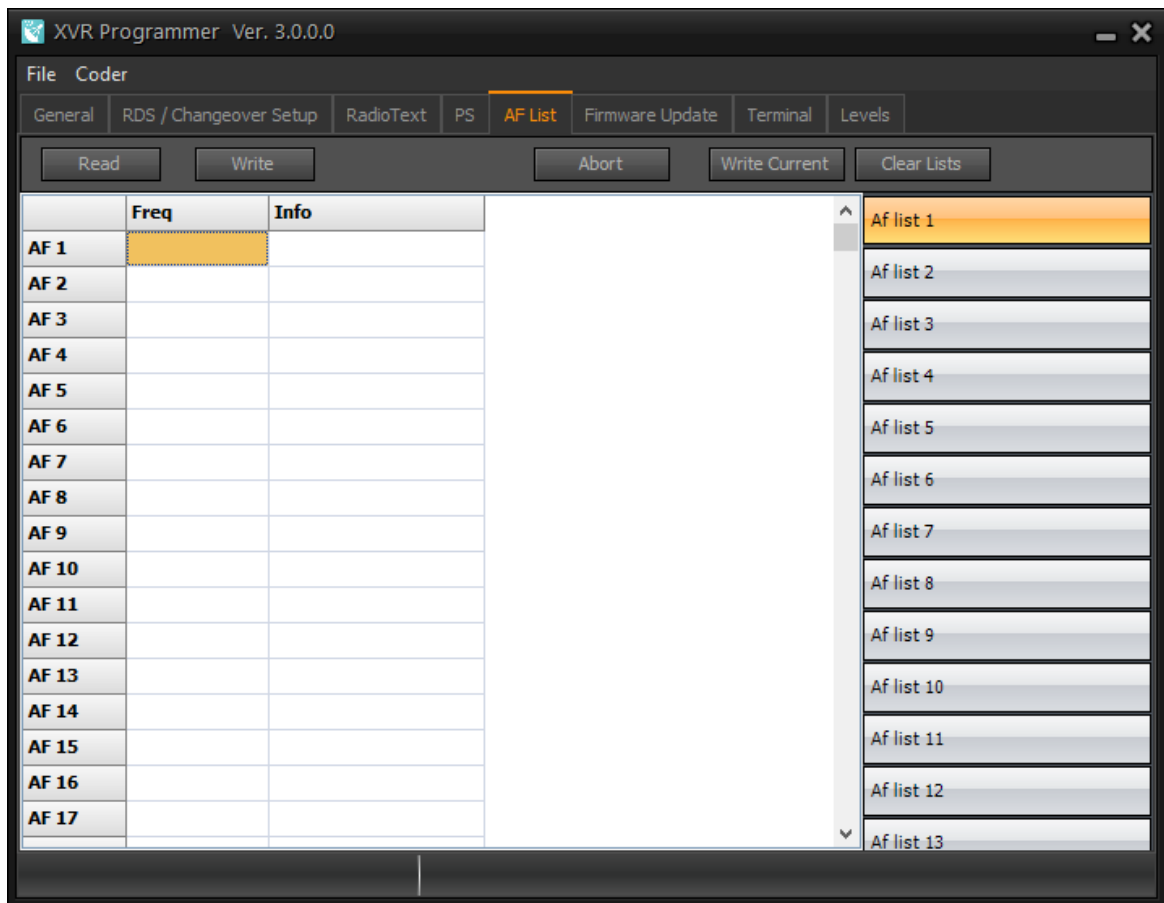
XVR Programmer Ver. 3.0.0.0

File Coder

General | RDS / Changeover Setup | RadioText | PS | AF List | Firmware Update | Terminal | Levels

Read Write Abort Write Current Clear Lists

| | Freq | Info |
|---|---|---|
| AF 1 | | |
| AF 2 | | |
| AF 3 | | |
| AF 4 | | |
| AF 5 | | |
| AF 6 | | |
| AF 7 | | |
| AF 8 | | |
| AF 9 | | |
| AF 10 | | |
| AF 11 | | |
| AF 12 | | |
| AF 13 | | |
| AF 14 | | |
| AF 15 | | |
| AF 16 | | |
| AF 17 | | |

Af list 1
Af list 2
Af list 3
Af list 4
Af list 5
Af list 6
Af list 7
Af list 8
Af list 9
Af list 10
Af list 11
Af list 12
Af list 13